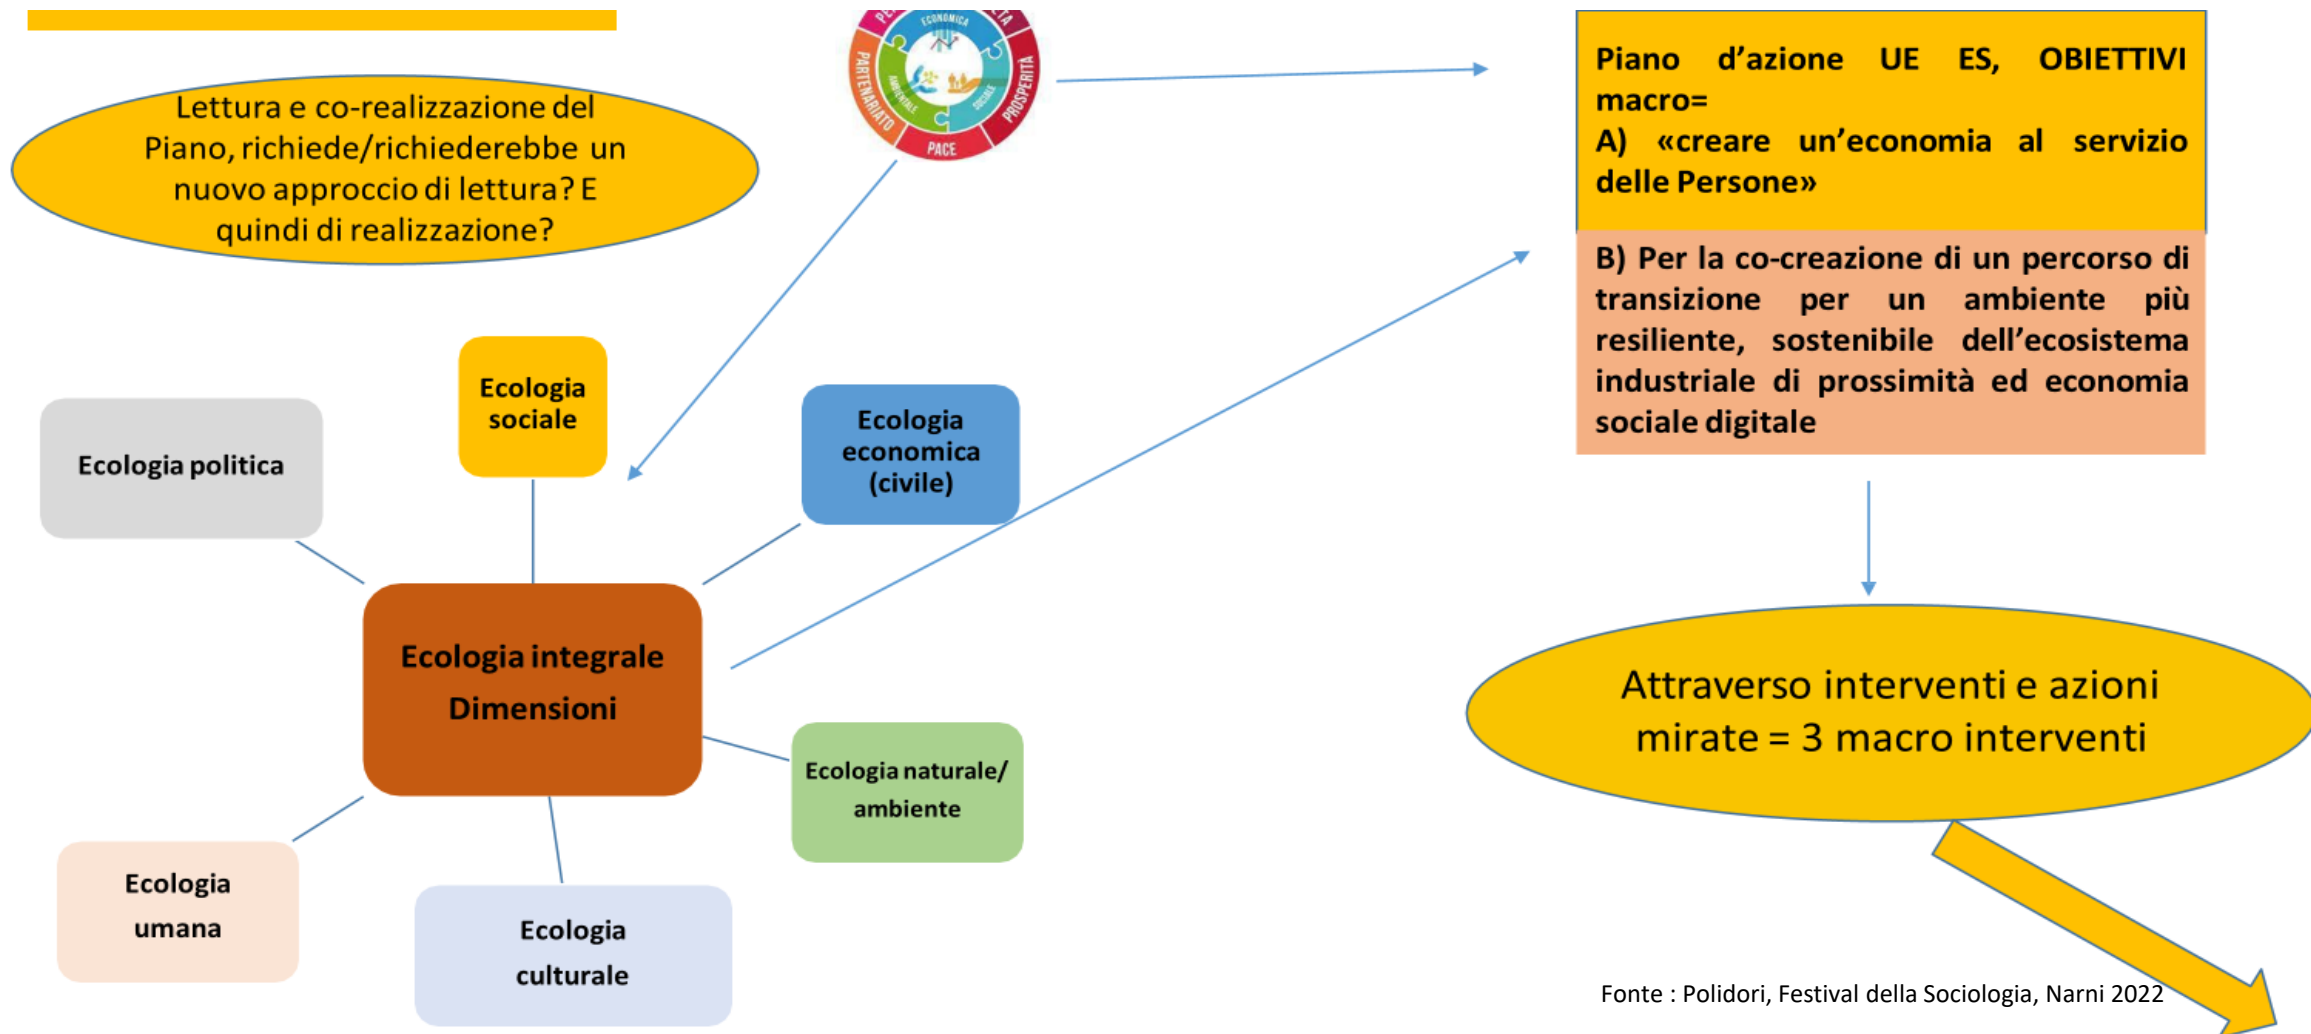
Lettura e co-realizzazione del Piano, richiede/richiederebbe un nuovo approccio di lettura? E quindi di realizzazione?

PE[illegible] ECONOMICA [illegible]TA PARTENARIATO AMBIENTALE SOCIALE PROSPERITÀ PACE

Piano d'azione UE ES, OBIETTIVI macro=
A) «creare un'economia al servizio delle Persone»

B) Per la co-creazione di un percorso di transizione per un ambiente più resiliente, sostenibile dell'ecosistema industriale di prossimità ed economia sociale digitale

Ecologia sociale

Ecologia politica

Ecologia economica (civile)

Ecologia integrale Dimensioni

Ecologia naturale/ ambiente

Ecologia umana

Ecologia culturale

Attraverso interventi e azioni mirate = 3 macro interventi

Fonte : Polidori, Festival della Sociologia, Narni 2022